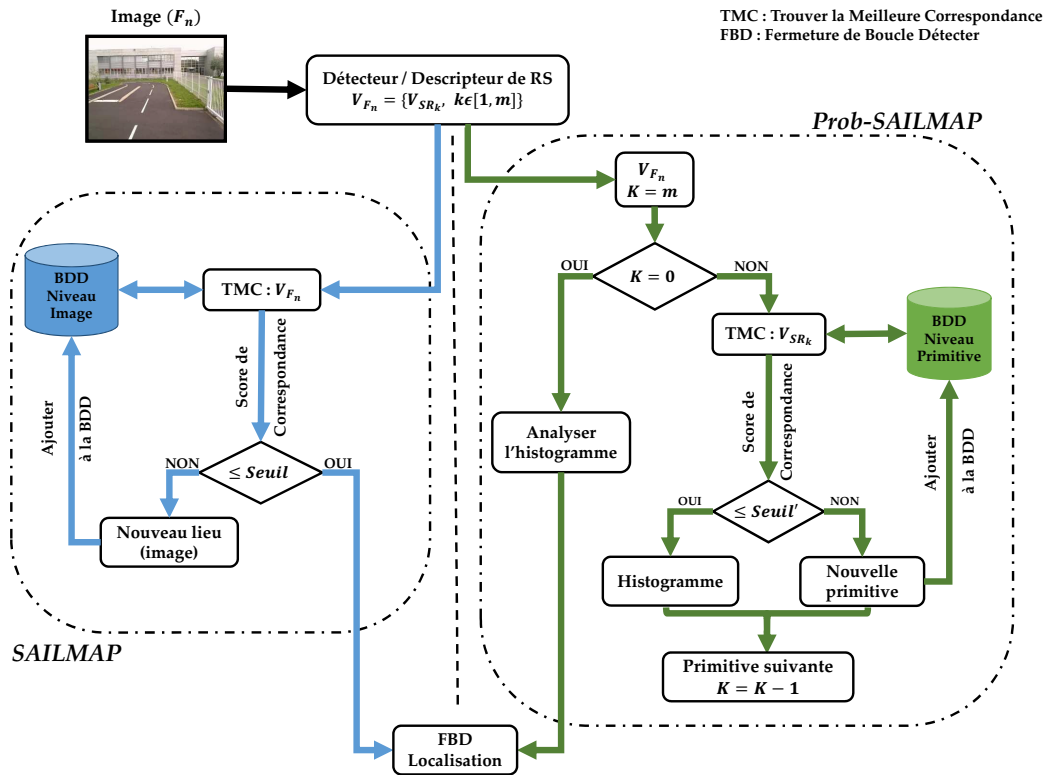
Image ($F_n$)

TMC : Trouver la Meilleure Correspondance
FBD : Fermeture de Boucle Détecter

Détecteur / Descripteur de RS
$V_{F_n} = \{V_{SR_k}, \ k \epsilon [1, m]\}$

Prob-SAILMAP

$V_{F_n}$
$K = m$

OUI
$K = 0$
NON

BDD
Niveau
Image

TMC : $V_{F_n}$

TMC : $V_{SR_k}$

BDD
Niveau
Primitive

Score de
Correspondance

Ajouter
à la BDD

Analyser
l'histogramme

Score de
Correspondance

Ajouter
à la BDD

NON
$\leq$ Seuil
OUI

OUI
$\leq$ Seuil'
NON

Nouveau lieu
(image)

Histogramme

Nouvelle
primitive

SAILMAP

Primitive suivante
$K = K - 1$

FBD
Localisation